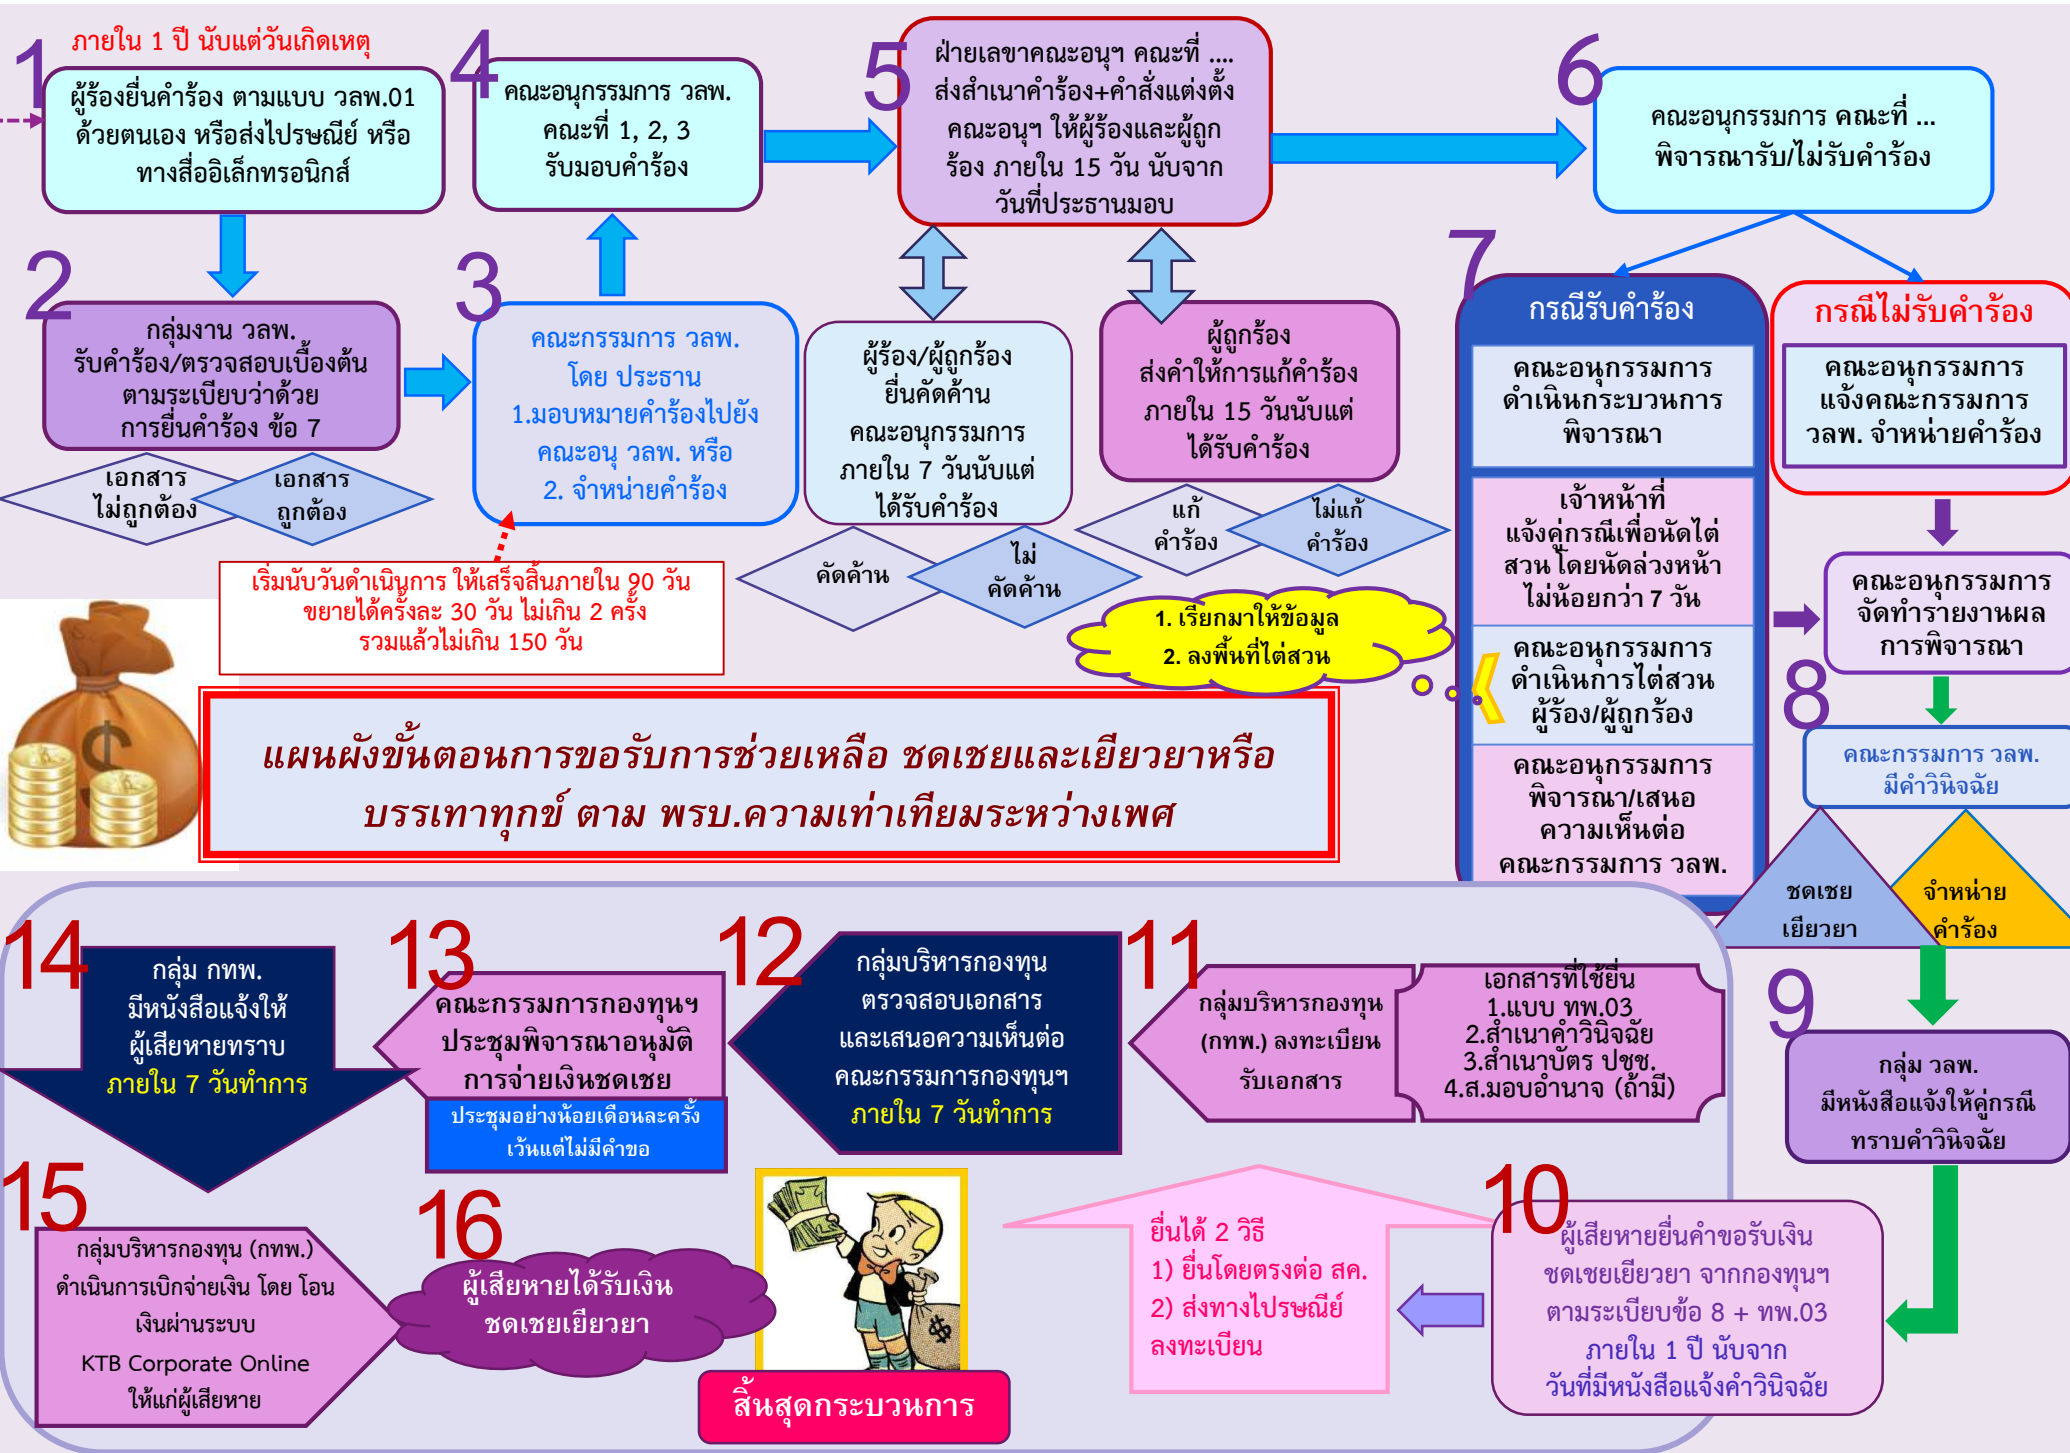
ภายใน 1 ปี นับแต่วันเกิดเหตุ

1
ผู้ร้องยื่นคำร้อง ตามแบบ วลพ.01 ด้วยตนเอง หรือส่งไปรษณีย์ หรือ ทางสื่ออิเล็กทรอนิกส์

4
คณะอนุกรรมการ วลพ. คณะที่ 1, 2, 3 รับมอบคำร้อง

5
ฝ่ายเลขาคณะอนุฯ คณะที่ .... ส่งสำเนาคำร้อง+คำสั่งแต่งตั้ง คณะอนุฯ ให้ผู้ร้องและผู้ถูกร้อง ภายใน 15 วัน นับจากวันที่ประธานมอบ

6
คณะอนุกรรมการ คณะที่ ... พิจารณารับ/ไม่รับคำร้อง

2
กลุ่มงาน วลพ. รับคำร้อง/ตรวจสอบเบื้องต้น ตามระเบียบว่าด้วย การยื่นคำร้อง ข้อ 7

เอกสาร ไม่ถูกต้อง

เอกสาร ถูกต้อง

3
คณะกรรมการ วลพ. โดย ประธาน
1.มอบหมายคำร้องไปยัง คณะอนุ วลพ. หรือ
2. จำหน่ายคำร้อง

ผู้ร้อง/ผู้ถูกร้อง ยื่นคัดค้าน คณะอนุกรรมการ ภายใน 7 วันนับแต่ ได้รับคำร้อง

คัดค้าน

ไม่ คัดค้าน

ผู้ถูกร้อง ส่งคำให้การแก้คำร้อง ภายใน 15 วันนับแต่ ได้รับคำร้อง

แก้ คำร้อง

ไม่แก้ คำร้อง

7
กรณีรับคำร้อง
คณะอนุกรรมการ ดำเนินกระบวนการ พิจารณา
เจ้าหน้าที่ แจ้งคู่กรณีเพื่อนัดไต่สวน โดยนัดล่วงหน้า ไม่น้อยกว่า 7 วัน
คณะอนุกรรมการ ดำเนินการไต่สวน ผู้ร้อง/ผู้ถูกร้อง
คณะอนุกรรมการ พิจารณา/เสนอ ความเห็นต่อ คณะกรรมการ วลพ.

กรณีไม่รับคำร้อง
คณะอนุกรรมการ แจ้งคณะกรรมการ วลพ. จำหน่ายคำร้อง

คณะอนุกรรมการ จัดทำรายงานผล การพิจารณา

8
คณะกรรมการ วลพ. มีคำวินิจฉัย

ชดเชย เยียวยา

จำหน่าย คำร้อง

เริ่มนับวันดำเนินการ ให้เสร็จสิ้นภายใน 90 วัน ขยายได้ครั้งละ 30 วัน ไม่เกิน 2 ครั้ง รวมแล้วไม่เกิน 150 วัน

1. เรียกมาให้ข้อมูล
2. ลงพื้นที่ไต่สวน

แผนผังขั้นตอนการขอรับการช่วยเหลือ ชดเชยและเยียวยาหรือ บรรเทาทุกข์ ตาม พรบ.ความเท่าเทียมระหว่างเพศ

14
กลุ่ม กทพ. มีหนังสือแจ้งให้ ผู้เสียหายทราบ ภายใน 7 วันทำการ

13
คณะกรรมการกองทุนฯ ประชุมพิจารณาอนุมัติ การจ่ายเงินชดเชย
ประชุมอย่างน้อยเดือนละครั้ง เว้นแต่ไม่มีคำขอ

12
กลุ่มบริหารกองทุน ตรวจสอบเอกสาร และเสนอความเห็นต่อ คณะกรรมการกองทุนฯ ภายใน 7 วันทำการ

11
กลุ่มบริหารกองทุน (กทพ.) ลงทะเบียน รับเอกสาร

เอกสารที่ใช้ยื่น
1.แบบ ทพ.03
2.สำเนาคำวินิจฉัย
3.สำเนาบัตร ปชช.
4.ส.มอบอำนาจ (ถ้ามี)

9
กลุ่ม วลพ. มีหนังสือแจ้งให้คู่กรณี ทราบคำวินิจฉัย

15
กลุ่มบริหารกองทุน (กทพ.) ดำเนินการเบิกจ่ายเงิน โดย โอน เงินผ่านระบบ KTB Corporate Online ให้แก่ผู้เสียหาย

16
ผู้เสียหายได้รับเงิน ชดเชยเยียวยา

สิ้นสุดกระบวนการ

ยื่นได้ 2 วิธี
1) ยื่นโดยตรงต่อ สค.
2) ส่งทางไปรษณีย์ ลงทะเบียน

10
ผู้เสียหายยื่นคำขอรับเงิน ชดเชยเยียวยา จากกองทุนฯ ตามระเบียบข้อ 8 + ทพ.03 ภายใน 1 ปี นับจาก วันที่มีหนังสือแจ้งคำวินิจฉัย